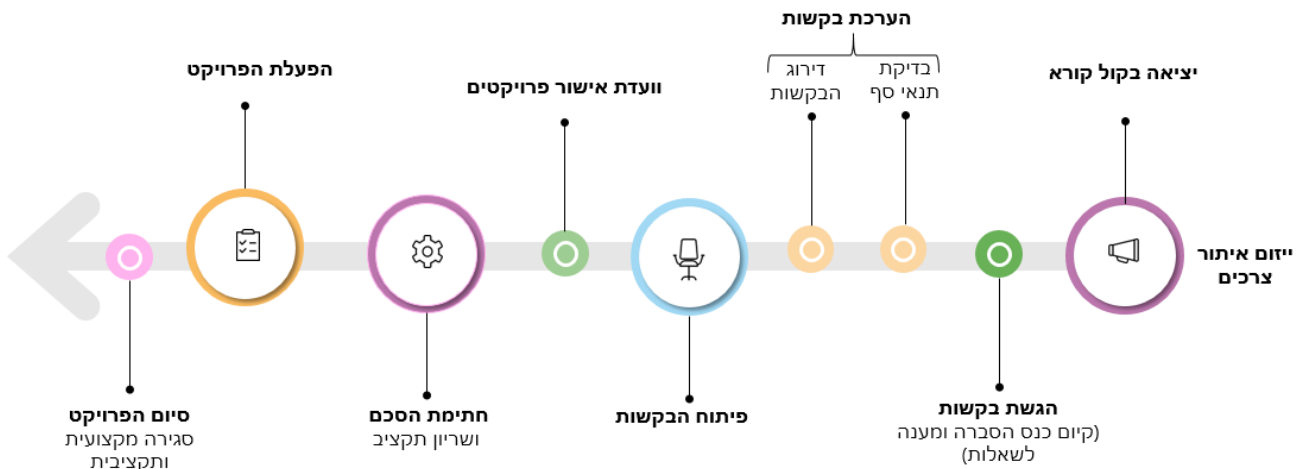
ייזום איתור צרכים

יציאה בקול קורא

הגשת בקשות
(קיום כנס הסברה ומענה לשאלות)

הערכת בקשות

בדיקת תנאי סף

דירוג הבקשות

פיתוח הבקשות

וועדת אישור פרויקטים

חתימת הסכם
ושריון תקציב

הפעלת הפרויקט

סיום הפרויקט
סגירה מקצועית ותקציבית